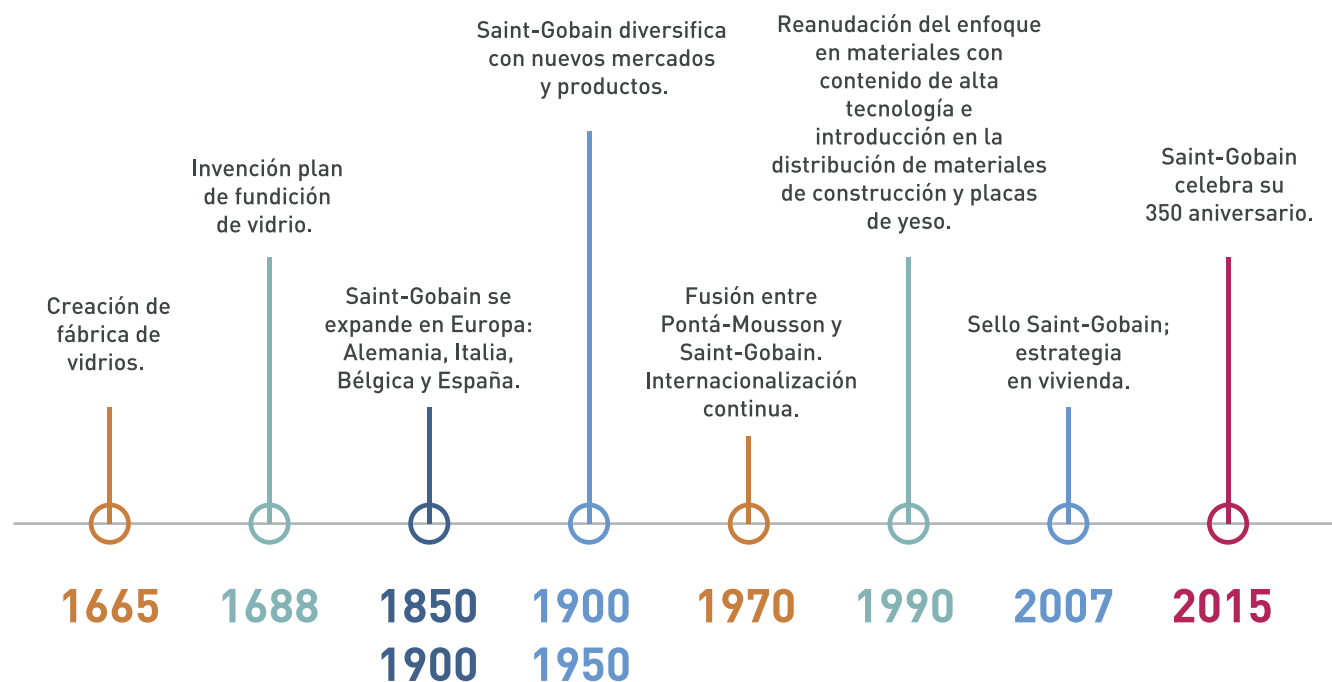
Creación de fábrica de vidrios.

1665

Invención plan de fundición de vidrio.

1688

Saint-Gobain se expande en Europa: Alemania, Italia, Bélgica y España.

1850
1900

Saint-Gobain diversifica con nuevos mercados y productos.

1900
1950

Fusión entre Pontá-Mousson y Saint-Gobain. Internacionalización continua.

1970

Reanudación del enfoque en materiales con contenido de alta tecnología e introducción en la distribución de materiales de construcción y placas de yeso.

1990

Sello Saint-Gobain; estrategia en vivienda.

2007

Saint-Gobain celebra su 350 aniversario.

2015